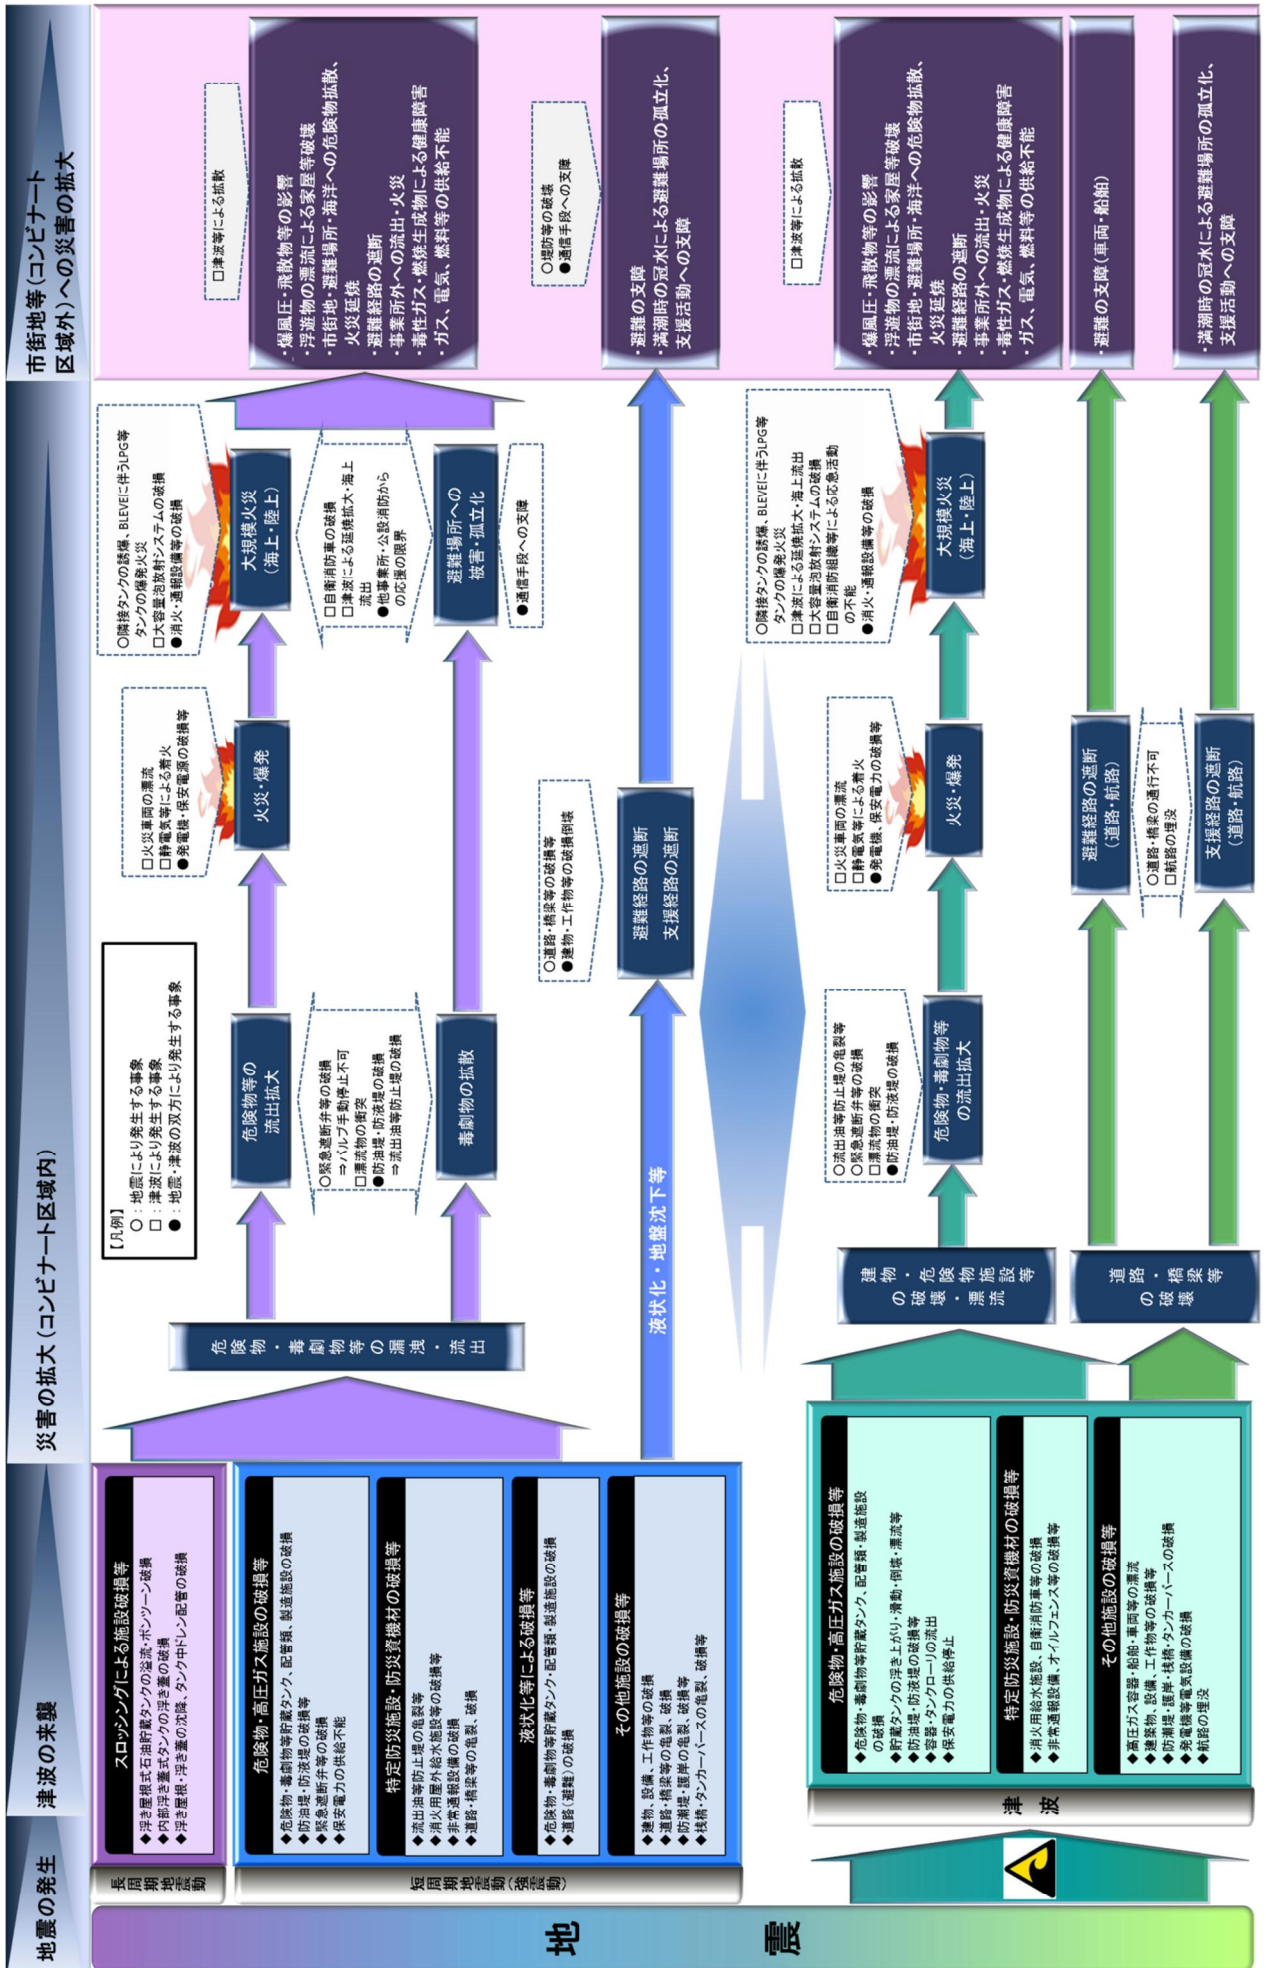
地震の発生

津波の来襲

災害の拡大（コンビナート区域内）

市街地等（コンビナート区域外）への災害の拡大

地

震

長周期地震動

短周期地震動（強震動）

スロッシングによる施設破損等
◆浮き屋根式石油貯蔵タンクの溢流・ポンツーン破損
◆内部浮き蓋式タンクの浮き蓋の破損
◆浮き屋根・浮き蓋の沈降、タンク中ドレン配管の破損

危険物・高圧ガス施設の破損等
◆危険物・毒劇物等貯蔵タンク、配管類、製造施設の破損
◆防油堤・防液堤の破損等
◆緊急遮断弁等の破損
◆保安電力の供給不能

特定防災施設・防災資機材の破損等
◆流出油等防止堤の亀裂等
◆消火用屋外給水施設等の破損等
◆非常通報設備の破損
◆道路・橋梁等の亀裂、破損

液状化等による破損等
◆危険物・毒劇物等貯蔵タンク・配管類・製造施設の破損
◆道路（避難）の破損

その他施設の破損等
◆建物、設備、工作物等の破損
◆道路・橋梁等の亀裂、破損
◆防潮堤・護岸の亀裂、破損等
◆桟橋・タンカーバースの亀裂、破損等

津波

危険物・高圧ガス施設の破損等
◆危険物・毒劇物等貯蔵タンク、配管類、製造施設の破損
◆貯蔵タンクの浮き上がり・滑動・倒壊・漂流等
◆防油堤・防液堤の破損等
◆容器・タンクローリの流出
◆保安電力の供給停止

特定防災施設・防災資機材の破損等
◆消火用給水施設、自衛消防車等の破損
◆非常通報設備、オイルフェンス等の破損等

その他施設の破損等
◆高圧ガス容器・船舶・車両等の漂流
◆建築物、設備、工作物等の破損等
◆防潮堤、護岸・桟橋・タンカーバースの破損
◆発電機等電気設備の破損
◆航路の埋没

【凡例】
○：地震により発生する事象
□：津波により発生する事象
●：地震・津波の双方により発生する事象

危険物・毒劇物等の漏洩・流出

危険物等の流出拡大

○緊急遮断弁等の破損
⇒バルブ手動停止不可
□漂流物の衝突
●防油堤・防液堤の破損
⇒流出油等防止堤の破損

毒劇物の拡散

火災・爆発

□火災車両の漂流
□静電気等による着火
●発電機・保安電源の破損等

大規模火災（海上・陸上）

○隣接タンクの誘爆、BLEVEに伴うLPG等タンクの爆発火災
□大容量泡放射システムの破損
●消火・通報設備等の破損

□自衛消防車の破損
□津波による延焼拡大・海上流出
●他事業所・公設消防からの応援の限界

避難場所への被害・孤立化

●通信手段への支障

○道路・橋梁等の破損等
●建物・工作物の破損倒壊

避難経路の遮断
支援経路の遮断

液状化・地盤沈下等

建物の破壊・危険物施設等漂流

危険物・毒劇物等の流出拡大

○流出油等防止堤の亀裂等
○緊急遮断弁等の破損
□漂流物の衝突
●防油堤・防液堤の破損

□火災車両の漂流
□静電気等による着火
●発電機・保安電力の破損等

火災・爆発

○隣接タンクの誘爆、BLEVEに伴うLPG等タンクの爆発火災
□津波による延焼拡大・海上流出
□大容量泡放射システムの破損
□自衛消防組織等による応急活動の不能
●消火・通報設備等の破損

大規模火災（海上・陸上）

道路・橋梁等の破壊

避難経路の遮断（道路・航路）

○道路・橋梁の通行不可
□航路の埋没

支援経路の遮断（道路・航路）

□津波等による拡散

・爆風圧・飛散物等の影響
・浮遊物の漂流による家屋等破壊
・市街地・避難場所・海洋への危険物拡散、火災延焼
・避難経路の遮断
・事業所外への流出・火災
・毒性ガス・燃焼生成物による健康障害
・ガス、電気、燃料等の供給不能

○堤防等の破壊
●通信手段への支障

・避難の支障
・満潮時の冠水による避難場所の孤立化、支援活動への支障

□津波等による拡散

・爆風圧・飛散物等の影響
・浮遊物の漂流による家屋等破壊
・市街地・避難場所・海洋への危険物拡散、火災延焼
・避難経路の遮断
・事業所外への流出・火災
・毒性ガス・燃焼生成物による健康障害
・ガス、電気、燃料等の供給不能

・避難の支障（車両・船舶）

・満潮時の冠水による避難場所の孤立化、支援活動への支障